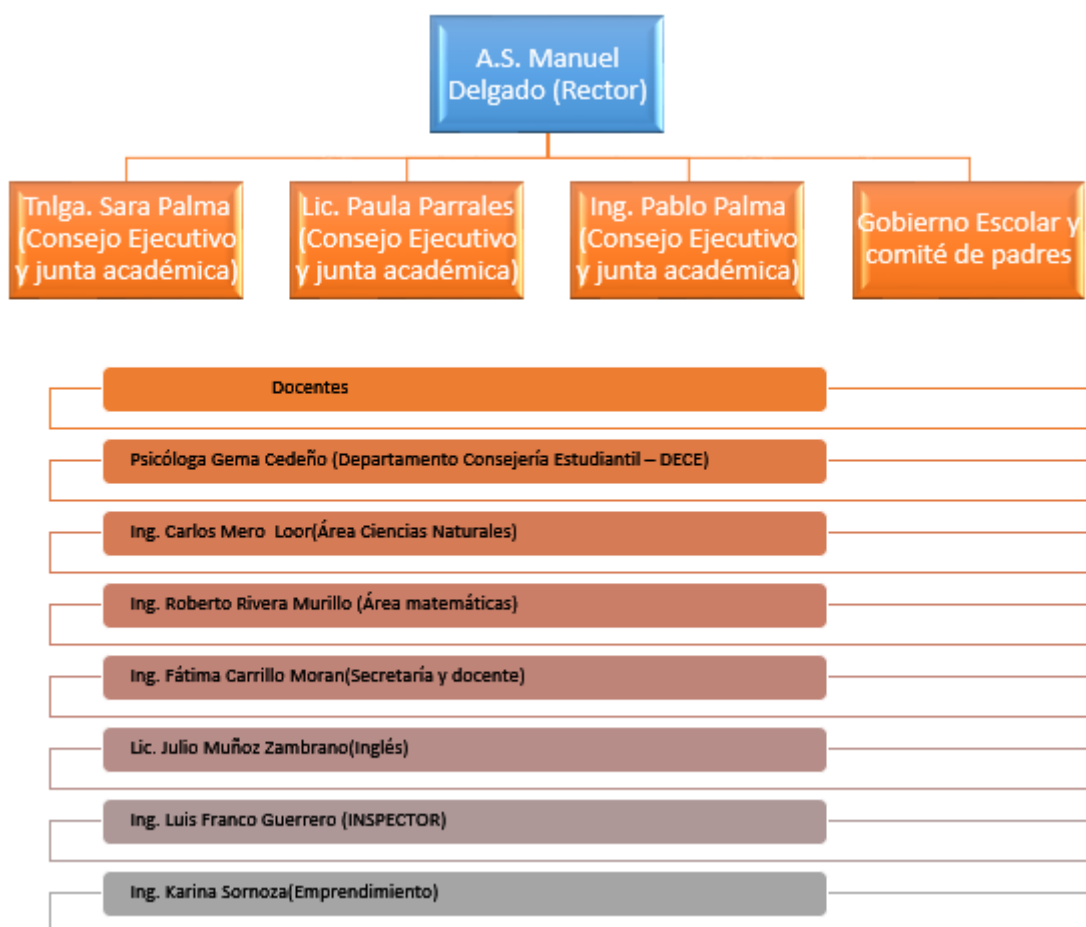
A.S. Manuel Delgado (Rector)

Tnlga. Sara Palma (Consejo Ejecutivo y junta académica)

Lic. Paula Parrales (Consejo Ejecutivo y junta académica)

Ing. Pablo Palma (Consejo Ejecutivo y junta académica)

Gobierno Escolar y comité de padres

Docentes

Psicóloga Gema Cedeño (Departamento Consejería Estudiantil – DECE)

Ing. Carlos Mero Loor(Área Ciencias Naturales)

Ing. Roberto Rivera Murillo (Área matemáticas)

Ing. Fátima Carrillo Moran(Secretaría y docente)

Lic. Julio Muñoz Zambrano(Inglés)

Ing. Luis Franco Guerrero (INSPECTOR)

Ing. Karina Sornoza(Emprendimiento)